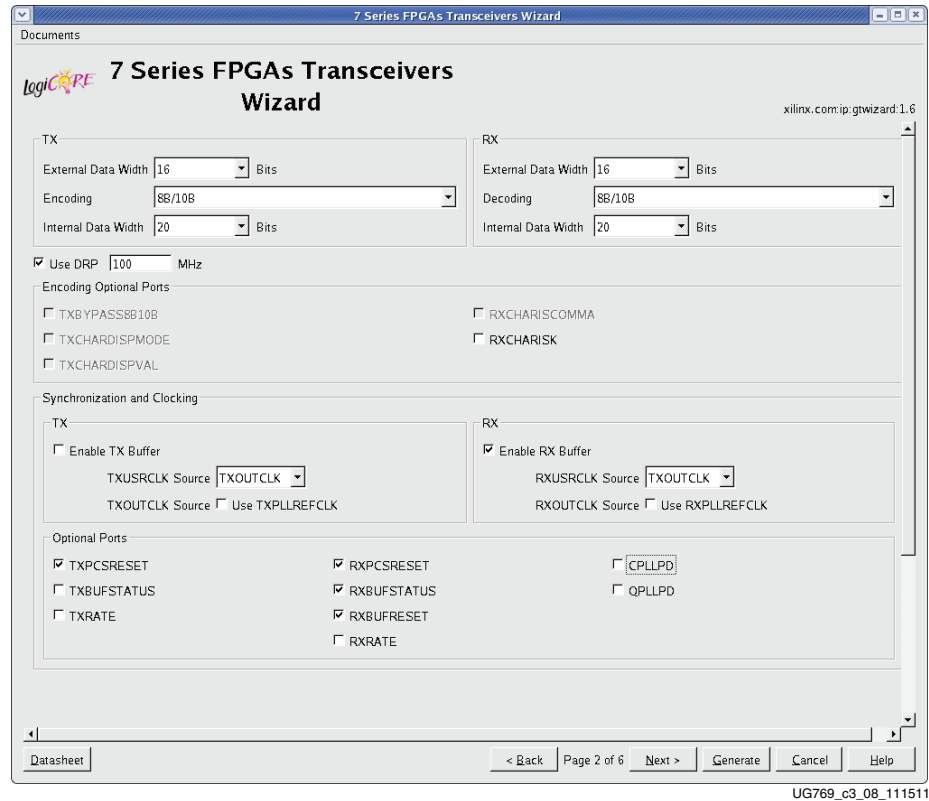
7 Series FPGAs Transceivers Wizard

Documents

LogiCORE

7 Series FPGAs Transceivers Wizard

xilinx.com:ip:gtwizard:1.6

TX

External Data Width 16 Bits

Encoding 8B/10B

Internal Data Width 20 Bits

RX

External Data Width 16 Bits

Decoding 8B/10B

Internal Data Width 20 Bits

Use DRP 100 MHz

Encoding Optional Ports

TXBYPASS8B10B

TXCHARDISPMODE

TXCHARDISPVAL

RXCHARISCOMMA

RXCHARISK

Synchronization and Clocking

TX

Enable TX Buffer

TXUSRCLK Source TXOUTCLK

TXOUTCLK Source Use TXPLLREFCLK

RX

Enable RX Buffer

RXUSRCLK Source TXOUTCLK

RXOUTCLK Source Use RXPLLREFCLK

Optional Ports

TXPCSRESET

TXBUFSTATUS

TXRATE

RXPCSRESET

RXBUFSTATUS

RXBUFRESET

RXRATE

CPLLPD

QPLLPD

Datasheet

< Back Page 2 of 6 Next > Generate Cancel Help

UG769_c3_08_111511